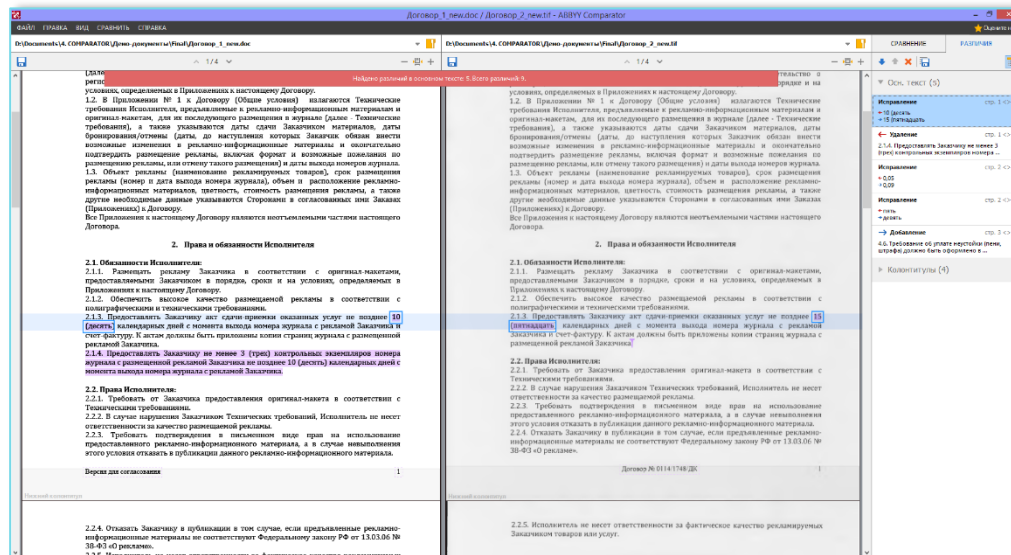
Договор_1_new.doc / Договор_2_new.tif - ABBYY Comparator

ФАЙЛ ПРАВКА ВИД СРАВНИТЬ СПРАВКА

D:\Documents\4. COMPARATOR\Демо-документы\Final\Договор_1_new.doc

D:\Documents\4. COMPARATOR\Демо-документы\Final\Договор_2_new.tif

СРАВНЕНИЕ РАЗЛИЧИЯ

1 / 4

Найдено различий в основном тексте: 5. Всего различий: 9.

условиях, определяемых в Приложениях к настоящему Договору.

1.2. В Приложении № 1 к Договору (Общие условия) излагаются Технические требования Исполнителя, предъявляемые к рекламно-информационным материалам и оригинал-макетам, для их последующего размещения в журнале (далее - Технические требования), а также указываются даты сдачи Заказчиком материалов, даты бронирования/отмены (даты, до наступления которых Заказчик обязан внести возможные изменения в рекламно-информационные материалы и окончательно подтвердить размещение рекламы, включая формат и возможные пожелания по размещению рекламы, или отмену такого размещения) и даты выхода номеров журнала.

1.3. Объект рекламы (наименование рекламируемых товаров), срок размещения рекламы (номер и дата выхода номера журнала), объем и расположение рекламно-информационных материалов, цветность, стоимость размещения рекламы, а также другие необходимые данные указываются Сторонами в согласованных ими Заказах (Приложениях) к Договору.

Все Приложения к настоящему Договору являются неотъемлемыми частями настоящего Договора.

2. Права и обязанности Исполнителя

2.1. Обязанности Исполнителя:

2.1.1. Размещать рекламу Заказчика в соответствии с оригинал-макетами, предоставляемыми Заказчиком в порядке, сроки и на условиях, определяемых в Приложениях к настоящему Договору.

2.1.2. Обеспечить высокое качество размещаемой рекламы в соответствии с полиграфическими и техническими требованиями.

2.1.3. Предоставлять Заказчику акт сдачи-приемки оказанных услуг не позднее 10 (десять) календарных дней с момента выхода номера журнала с рекламой Заказчика и счет-фактуру. К актам должны быть приложены копии страниц журнала с размещенной рекламой Заказчика.

2.1.4. Предоставлять Заказчику не менее 3 (трех) контрольных экземпляров номера журнала с размещенной рекламой Заказчика не позднее 10 (десять) календарных дней с момента выхода номера журнала с рекламой Заказчика.

2.2. Права Исполнителя:

2.2.1. Требовать от Заказчика предоставления оригинал-макета в соответствии с Техническими требованиями.

2.2.2. В случае нарушения Заказчиком Технических требований, Исполнитель не несет ответственности за качество размещаемой рекламы.

2.2.3. Требовать подтверждения в письменном виде прав на использование предоставленного рекламно-информационного материала, а в случае невыполнения этого условия отказать в публикации данного рекламно-информационного материала.

Версия для согласования 1

Нижний колонтитул

2.2.4. Отказать Заказчику в публикации в том случае, если предъявленные рекламно-информационные материалы не соответствуют Федеральному закону РФ от 13.03.06 № 38-ФЗ «О рекламе».

условиях, определяемых в Приложениях к настоящему Договору.

1.2. В Приложении № 1 к Договору (Общие условия) излагаются Технические требования Исполнителя, предъявляемые к рекламно-информационным материалам и оригинал-макетам, для их последующего размещения в журнале (далее - Технические требования), а также указываются даты сдачи Заказчиком материалов, даты бронирования/отмены (даты, до наступления которых Заказчик обязан внести возможные изменения в рекламно-информационные материалы и окончательно подтвердить размещение рекламы, включая формат и возможные пожелания по размещению рекламы, или отмену такого размещения) и даты выхода номеров журнала.

1.3. Объект рекламы (наименование рекламируемых товаров), срок размещения рекламы (номер и дата выхода номера журнала), объем и расположение рекламно-информационных материалов, цветность, стоимость размещения рекламы, а также другие необходимые данные указываются Сторонами в согласованных ими Заказах (Приложениях) к Договору.

Все Приложения к настоящему Договору являются неотъемлемыми частями настоящего Договора.

2. Права и обязанности Исполнителя

2.1. Обязанности Исполнителя:

2.1.1. Размещать рекламу Заказчика в соответствии с оригинал-макетами, предоставляемыми Заказчиком в порядке, сроки и на условиях, определяемых в Приложениях к настоящему Договору.

2.1.2. Обеспечить высокое качество размещаемой рекламы в соответствии с полиграфическими и техническими требованиями.

2.1.3. Предоставлять Заказчику акт сдачи-приемки оказанных услуг не позднее 15 (пятнадцать) календарных дней с момента выхода номера журнала с рекламой Заказчика и счет-фактуру. К актам должны быть приложены копии страниц журнала с размещенной рекламой Заказчика.

2.2. Права Исполнителя:

2.2.1. Требовать от Заказчика предоставления оригинал-макета в соответствии с Техническими требованиями.

2.2.2. В случае нарушения Заказчиком Технических требований, Исполнитель не несет ответственности за качество размещаемой рекламы.

2.2.3. Требовать подтверждения в письменном виде прав на использование предоставленного рекламно-информационного материала, а в случае невыполнения этого условия отказать в публикации данного рекламно-информационного материала.

2.2.4. Отказать Заказчику в публикации в том случае, если предъявленные рекламно-информационные материалы не соответствуют Федеральному закону РФ от 13.03.06 № 38-ФЗ «О рекламе».

Договор № 0114/1748/ДК 1

Нижний колонтитул

2.2.5. Исполнитель не несет ответственности за фактическое качество рекламируемых Заказчиком товаров или услуг.

Осн. текст (5)

Исправление стр. 1
10 десять
15 пятнадцать

Удаление стр. 1
2.1.4. Предоставлять Заказчику не менее 3 (трех) контрольных экземпляров номера ...

Исправление стр. 2
0,05
0,09

Исправление стр. 2
пять
девять

Добавление стр. 3
4.6. Требование об уплате неустойки (пени, штрафа) должно быть оформлено в ...

Колонтитулы (4)